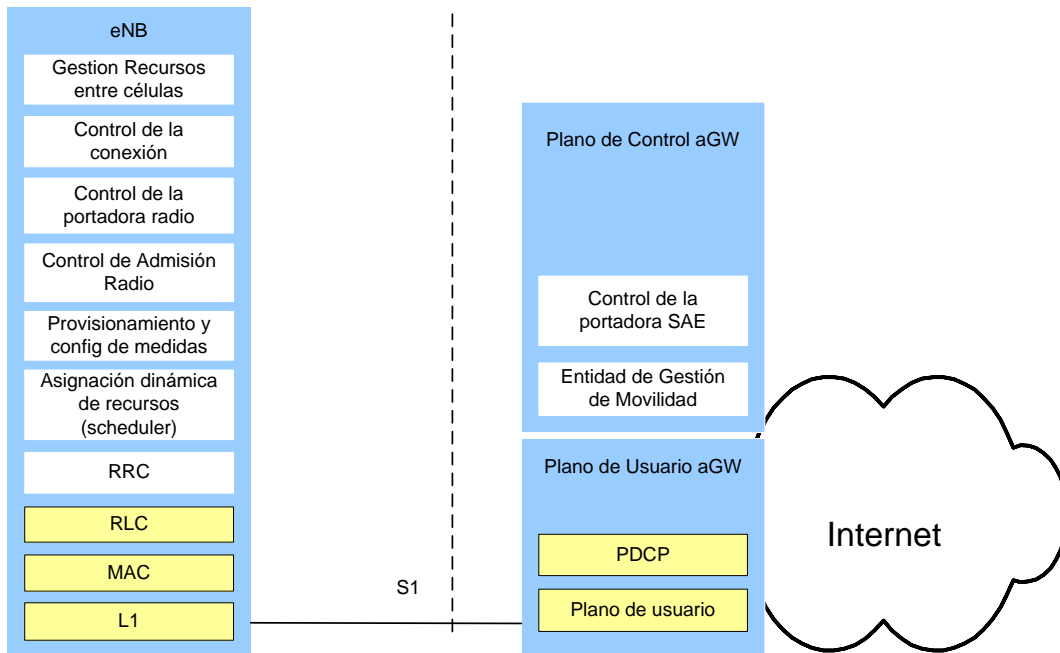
eNB

Gestion Recursos entre células

Control de la conexión

Control de la portadora radio

Control de Admisión Radio

Provisionamiento y config de medidas

Asignación dinámica de recursos (scheduler)

RRC

RLC

MAC

L1

S1

Plano de Control aGW

Control de la portadora SAE

Entidad de Gestión de Movilidad

Plano de Usuario aGW

PDCP

Plano de usuario

Internet